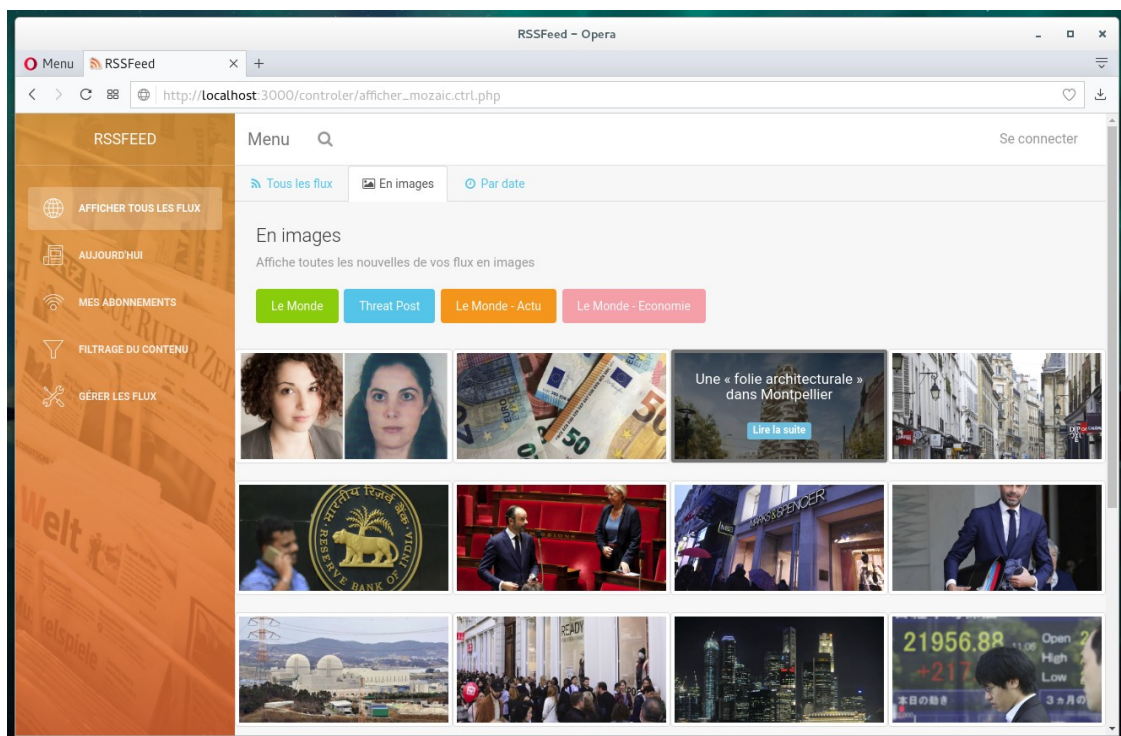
RSSFeed - Opera

Menu RSSFeed × +

http://localhost:3000/controler/afficher_mozaic.ctrl.php

RSSFEED

AFFICHER TOUS LES FLUX

AUJOURD'HUI

MES ABONNEMENTS

FILTRAGE DU CONTENU

GÉRER LES FLUX

Menu

Se connecter

Tous les flux

En images

Par date

En images

Affiche toutes les nouvelles de vos flux en images

Le Monde

Threat Post

Le Monde - Actu

Le Monde - Economie

Une « folie architecturale » dans Montpellier

Lire la suite

RESERVE BANK OF INDIA

MARKS & SPENCER

21956.88

+217

Open

High

Low